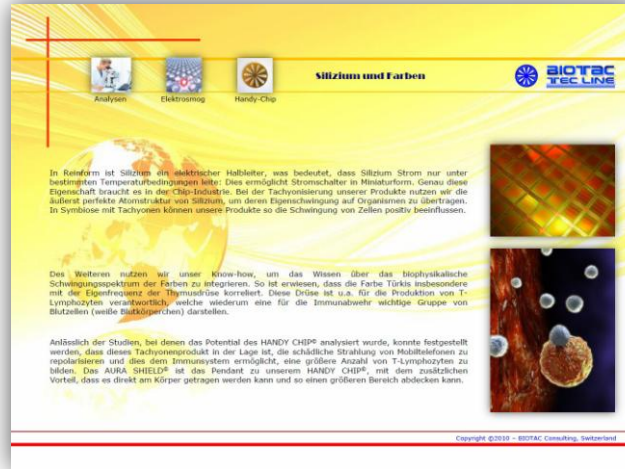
Analysen
Elektrosmog
Handy-Chip

Silizium und Farben

BIOTAC TEC LINE

In Reinform ist Silizium ein elektrischer Halbleiter, was bedeutet, dass Silizium Strom nur unter bestimmten Temperaturbedingungen leite: Dies ermöglicht Stromschalter in Miniaturform. Genau diese Eigenschaft braucht es in der Chip-Industrie. Bei der Tachyonisierung unserer Produkte nutzen wir die äußerst perfekte Atomstruktur von Silizium, um deren Eigenschwingung auf Organismen zu übertragen. In Symbiose mit Tachyonen können unsere Produkte so die Schwingung von Zellen positiv beeinflussen.

Des Weiteren nutzen wir unser Know-how, um das Wissen über das biophysikalische Schwingungsspektrum der Farben zu integrieren. So ist erwiesen, dass die Farbe Türkis insbesondere mit der Eigenfrequenz der Thymusdrüse korreliert. Diese Drüse ist u.a. für die Produktion von T-Lymphozyten verantwortlich, welche wiederum eine für die Immunabwehr wichtige Gruppe von Blutzellen (weiße Blutkörperchen) darstellen.

Anlässlich der Studien, bei denen das Potential des HANDY CHIP® analysiert wurde, konnte festgestellt werden, dass dieses Tachyonenprodukt in der Lage ist, die schädliche Strahlung von Mobiltelefonen zu repolarisieren und dies dem Immunsystem ermöglicht, eine größere Anzahl von T-Lymphozyten zu bilden. Das AURA SHIELD® ist das Pendant zu unserem HANDY CHIP®, mit dem zusätzlichen Vorteil, dass es direkt am Körper getragen werden kann und so einen größeren Bereich abdecken kann.

Copyright ©2010 – BIOTAC Consulting, Switzerland